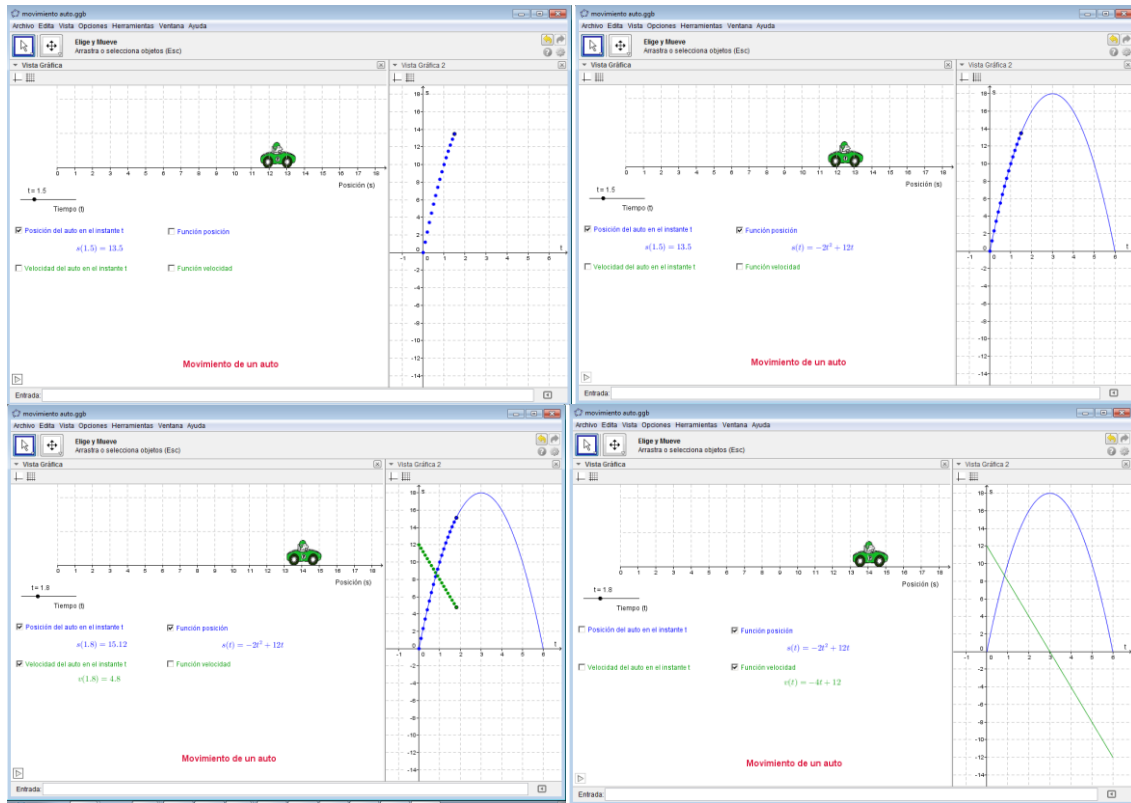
movimiento auto.ggb
Archivo Edita Vista Opciones Herramientas Ventana Ayuda
Elige y Mueve
Arrastra o selecciona objetos (Esc)
Vista Gráfica
Vista Gráfica 2
0 1 2 3 4 5 6 7 8 9 10 11 12 13 14 15 16 17 18
Posición (s)
t = 1.5
Tiempo (t)
Posición del auto en el instante t
$s(1.5) = 13.5$
Función posición
Velocidad del auto en el instante t
Función velocidad
Movimiento de un auto
Entrada:

movimiento auto.ggb
Archivo Edita Vista Opciones Herramientas Ventana Ayuda
Elige y Mueve
Arrastra o selecciona objetos (Esc)
Vista Gráfica
Vista Gráfica 2
0 1 2 3 4 5 6 7 8 9 10 11 12 13 14 15 16 17 18
Posición (s)
t = 1.5
Tiempo (t)
Posición del auto en el instante t
$s(1.5) = 13.5$
Función posición
$s(t) = -2t^2 + 12t$
Velocidad del auto en el instante t
Función velocidad
Movimiento de un auto
Entrada:

movimiento auto.ggb
Archivo Edita Vista Opciones Herramientas Ventana Ayuda
Elige y Mueve
Arrastra o selecciona objetos (Esc)
Vista Gráfica
Vista Gráfica 2
0 1 2 3 4 5 6 7 8 9 10 11 12 13 14 15 16 17 18
Posición (s)
t = 1.8
Tiempo (t)
Posición del auto en el instante t
$s(1.8) = 15.12$
Función posición
$s(t) = -2t^2 + 12t$
Velocidad del auto en el instante t
$v(1.8) = 4.8$
Función velocidad
Movimiento de un auto
Entrada:

movimiento auto.ggb
Archivo Edita Vista Opciones Herramientas Ventana Ayuda
Elige y Mueve
Arrastra o selecciona objetos (Esc)
Vista Gráfica
Vista Gráfica 2
0 1 2 3 4 5 6 7 8 9 10 11 12 13 14 15 16 17 18
Posición (s)
t = 1.8
Tiempo (t)
Posición del auto en el instante t
Función posición
$s(t) = -2t^2 + 12t$
Velocidad del auto en el instante t
Función velocidad
$v(t) = -4t + 12$
Movimiento de un auto
Entrada: